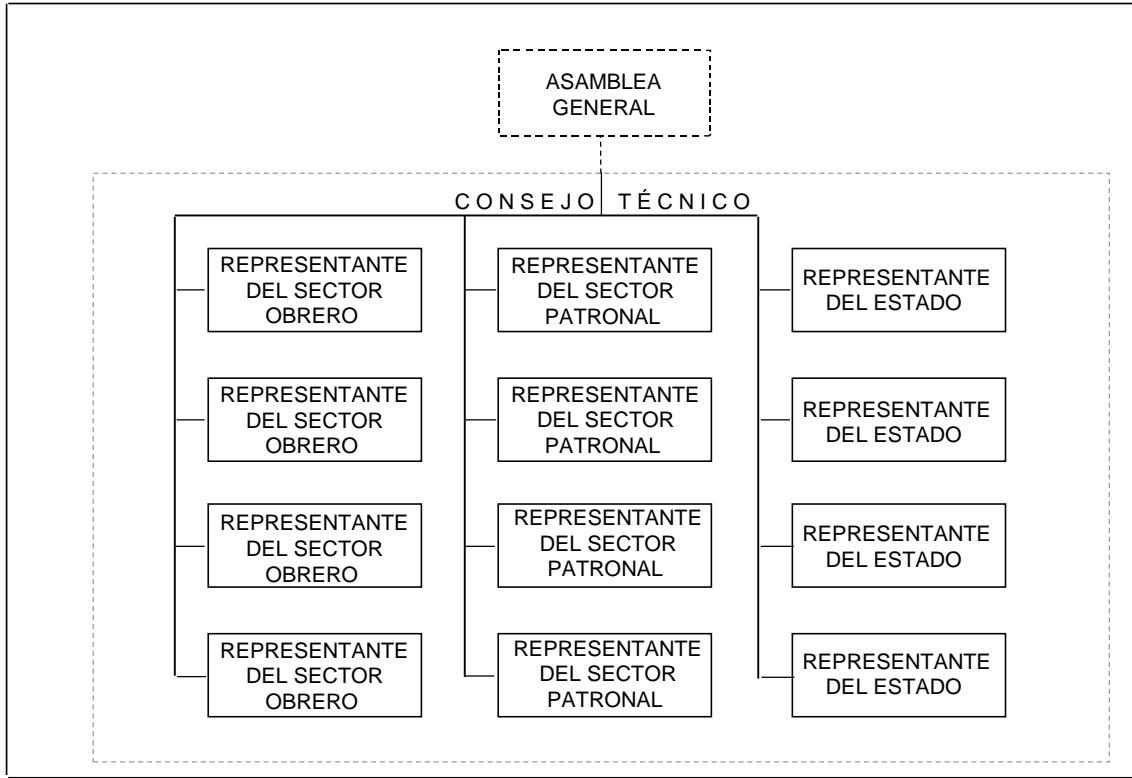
ASAMBLEA GENERAL

CONSEJO TÉCNICO

REPRESENTANTE DEL SECTOR OBRERO

REPRESENTANTE DEL SECTOR OBRERO

REPRESENTANTE DEL SECTOR OBRERO

REPRESENTANTE DEL SECTOR OBRERO

REPRESENTANTE DEL SECTOR PATRONAL

REPRESENTANTE DEL SECTOR PATRONAL

REPRESENTANTE DEL SECTOR PATRONAL

REPRESENTANTE DEL SECTOR PATRONAL

REPRESENTANTE DEL ESTADO

REPRESENTANTE DEL ESTADO

REPRESENTANTE DEL ESTADO

REPRESENTANTE DEL ESTADO